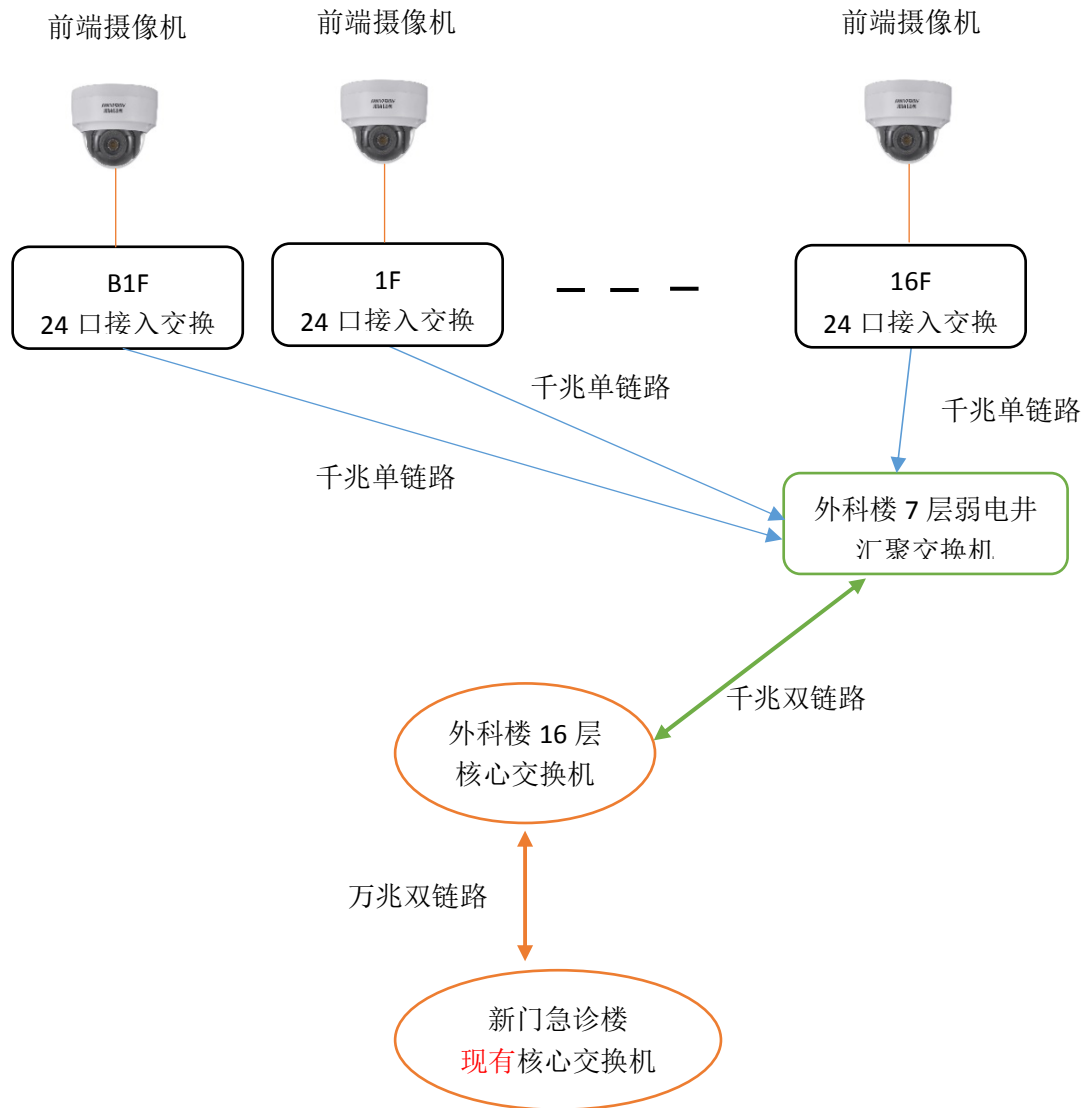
前端摄像机

前端摄像机

前端摄像机

B1F
24 口接入交换

1F
24 口接入交换

— — —

16F
24 口接入交换

千兆单链路

千兆单链路

千兆单链路

外科楼 7 层弱电井
汇聚交换机

千兆双链路

外科楼 16 层
核心交换机

万兆双链路

新门急诊楼
现有核心交换机